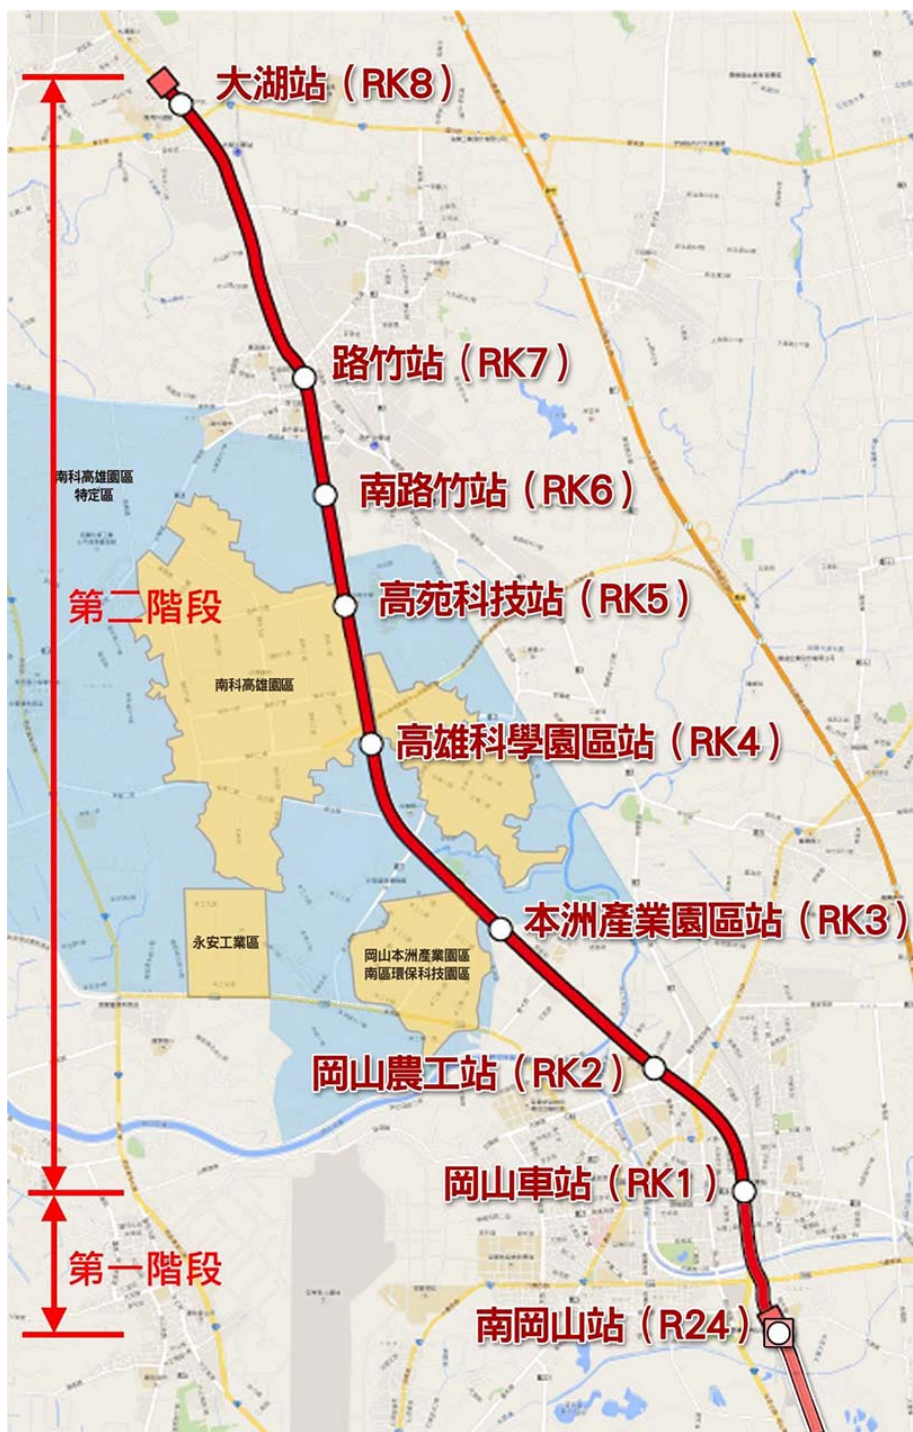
大湖站（RK8）
路竹站（RK7）
南科高雄園區特定區
南路竹站（RK6）
第二階段
高苑科技站（RK5）
南科高雄園區
高雄科學園區站（RK4）
本洲產業園區站（RK3）
永安工業區
岡山本洲產業園區南區環保科技園區
岡山農工站（RK2）
岡山車站（RK1）
第一階段
南岡山站（R24）